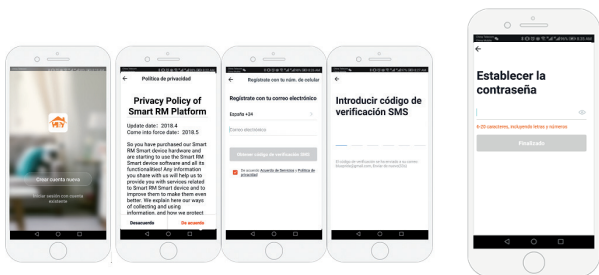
Crear cuenta nueva

Iniciar sesión con cuenta existente

Política de privacidad

Privacy Policy of Smart RM Platform

Update date: 2018.4
Come into force date: 2018.5

So you have purchased our Smart RM Smart device hardware and are starting to use the Smart RM Smart device software and all its functionalities! Any information you share with us will help us to provide you with services related to Smart RM Smart device and to improve them to make them even better. We explain here our ways of collecting and using information, and how we protect

Desacuerdo

De acuerdo

Regístrate con tu núm. de celular

Regístrate con tu correo electrónico

España +34

Correo electrónico

Obtener código de verificación SMS

De acuerdo Acuerdo de Servicios y Política de privacidad

Introducir código de verificación SMS

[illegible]

Establecer la contraseña

6-20 caracteres, incluyendo letras y números

Finalizado